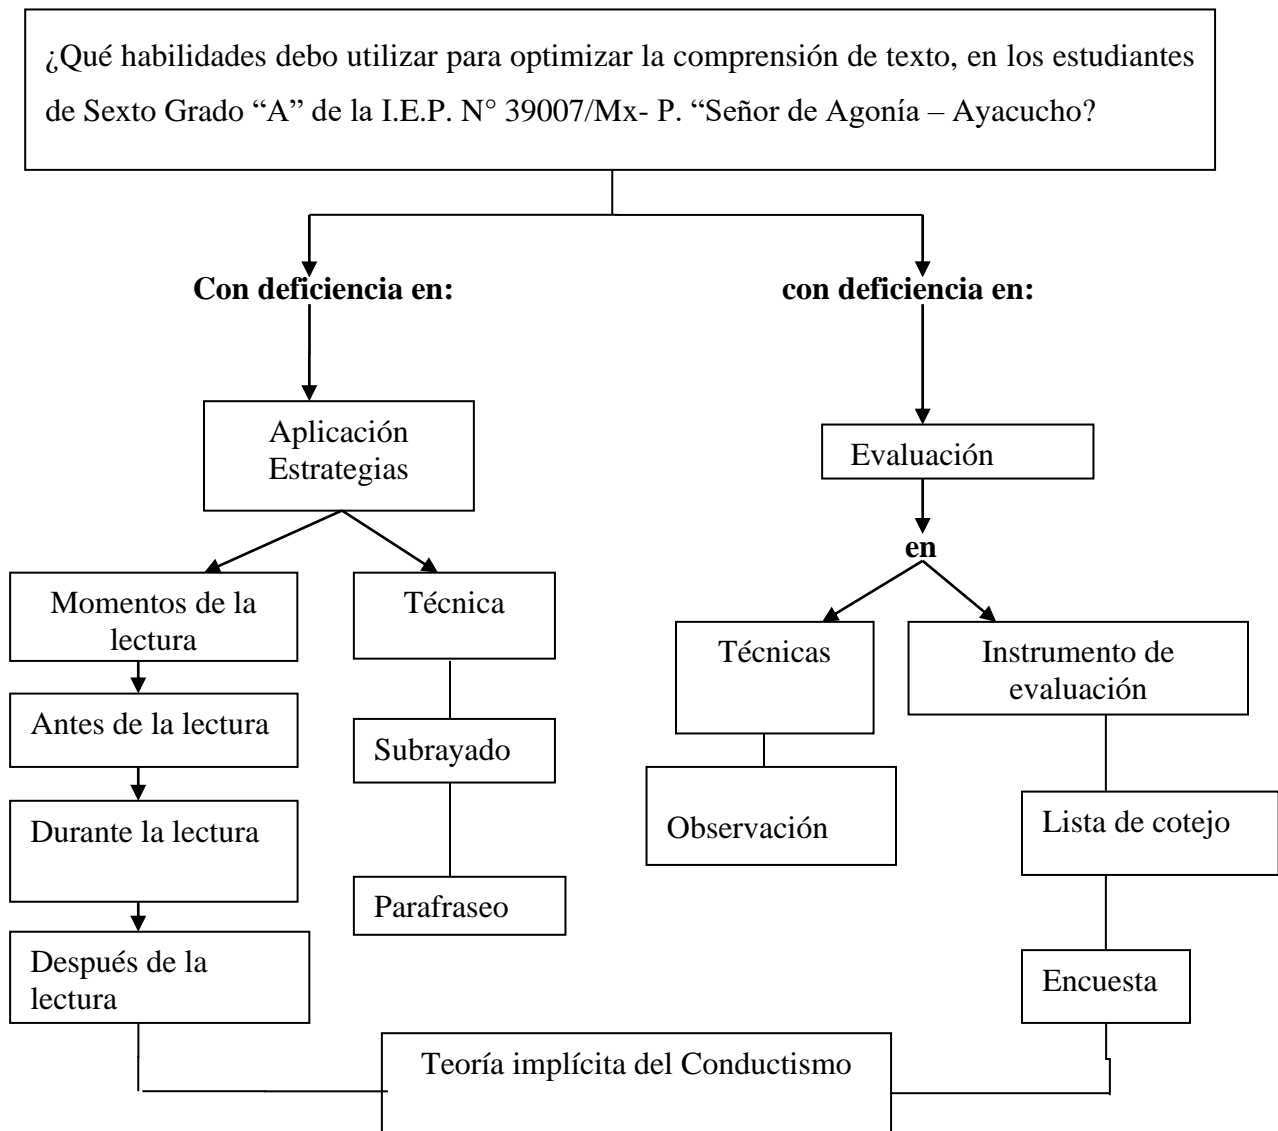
¿Qué habilidades debo utilizar para optimizar la comprensión de texto, en los estudiantes de Sexto Grado “A” de la I.E.P. N° 39007/Mx- P. “Señor de Agonía – Ayacucho?

**Con deficiencia en:**

Aplicación Estrategias

Momentos de la lectura

Antes de la lectura

Durante la lectura

Después de la lectura

Técnica

Subrayado

Parafraseo

**con deficiencia en:**

Evaluación

**en**

Técnicas

Observación

Instrumento de evaluación

Lista de cotejo

Encuesta

Teoría implícita del Conductismo